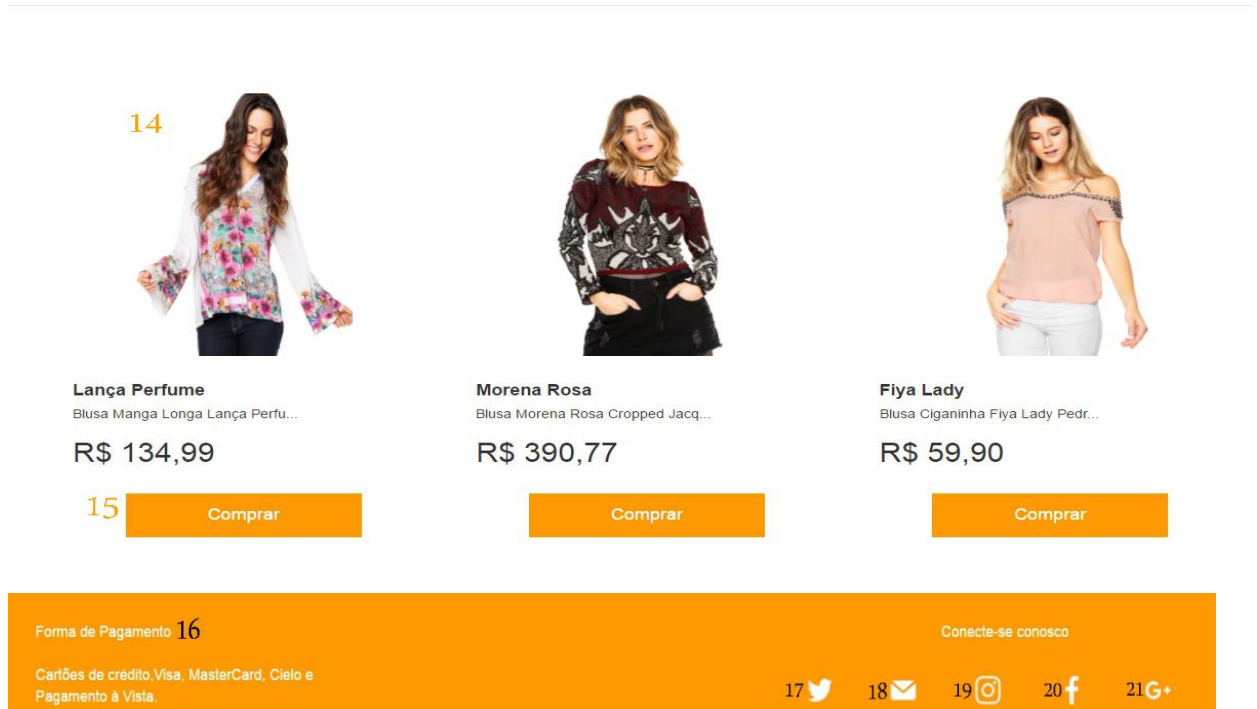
14

Lança Perfume
Blusa Manga Longa Lança Perfu...
R$ 134,99

15 Comprar

Morena Rosa
Blusa Morena Rosa Cropped Jacq...
R$ 390,77

Comprar

Fiya Lady
Blusa Ciganinha Fiya Lady Pedr...
R$ 59,90

Comprar

Forma de Pagamento 16

Cartões de crédito,Visa, MasterCard, Cielo e Pagamento à Vista.

Conecte-se conosco

17 18 19 20 21 G+